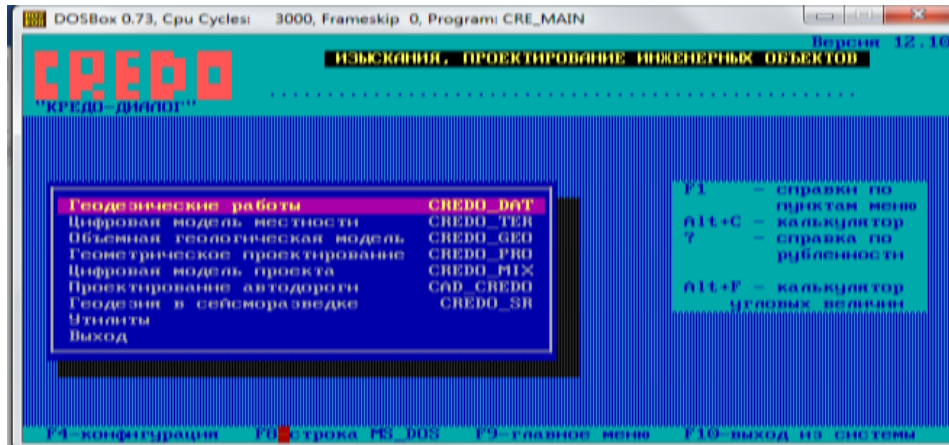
DOSBox 0.73, Cpu Cycles: 3000, Frameskip 0, Program: CRE_MAIN

CREDO

Версия 12.10

ИЗЫСКАНИЯ, ПРОЕКТИРОВАНИЕ ИНЖЕНЕРНЫХ ОБЪЕКТОВ

"КРЕДО-ДИАЛОГ"

Геодезические работы CREDO_DAT
Цифровая модель местности CREDO_TER
Объемная геологическая модель CREDO_GEO
Геометрическое проектирование CREDO_PRO
Цифровая модель проекта CREDO_MIX
Проектирование автодороги CAD_CREDO
Геодезия в сейсморазведке CREDO_SR
Утилиты
Выход

F1 - справки по пунктам меню
Alt+C - калькулятор
? - справка по рубленности

Alt+F - калькулятор угловых величин

F4-конфигурация F0-строка MS_DOS F9-главное меню F10-выход из системы